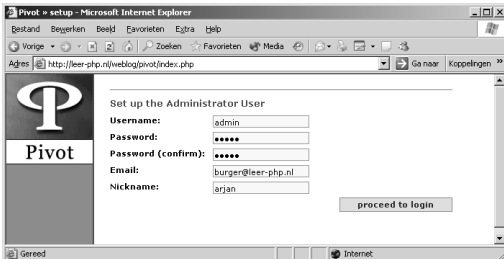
Pivot » setup - Microsoft Internet Explorer

Bestand Bewerken Beeld Favorieten Extra Help

Vorige Zoeken Favorieten Media

Adres http://leer-php.nl/weblog/pivot/index.php Ga naar Koppelingen »

Pivot

Set up the Administrator User

Username: admin

Password: •••••

Password (confirm): •••••

Email: burger@leer-php.nl

Nickname: arjan

proceed to login

Gereed Internet